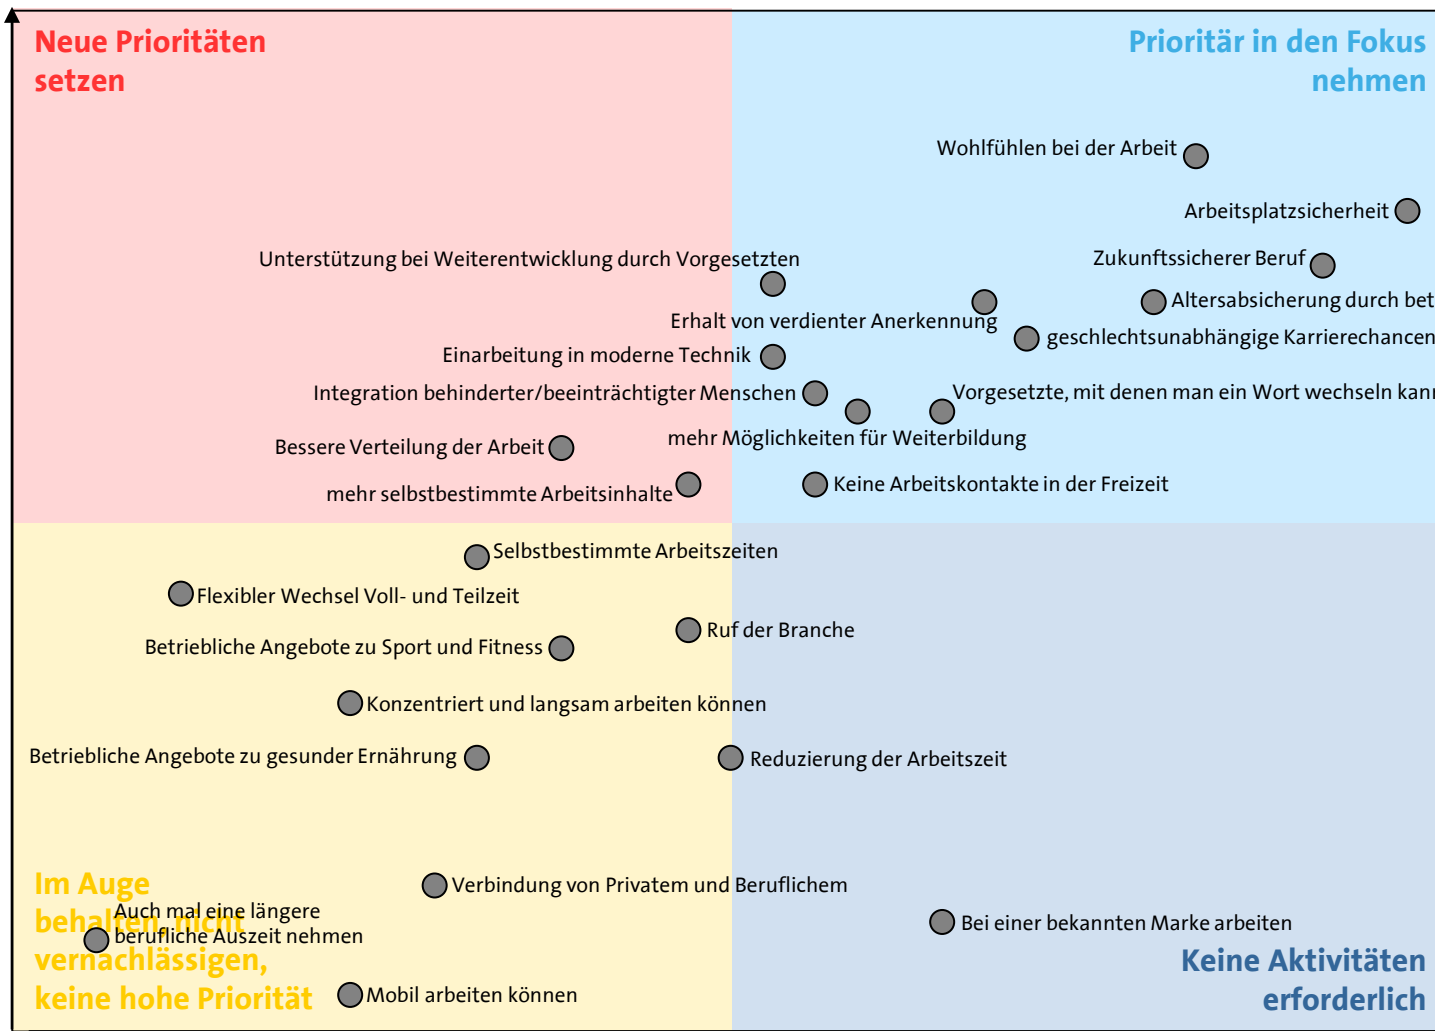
Neue Prioritäten setzen

Prioritär in den Fokus nehmen

Wohlfühlen bei der Arbeit

Arbeitsplatzsicherheit

Unterstützung bei Weiterentwicklung durch Vorgesetzten

Zukunftssicherer Beruf

Altersabsicherung durch bet

Erhalt von verdienter Anerkennung

geschlechtsunabhängige Karrierechancen

Einarbeitung in moderne Technik

Integration behinderter/beeinträchtigter Menschen

Vorgesetzte, mit denen man ein Wort wechseln kan

mehr Möglichkeiten für Weiterbildung

Bessere Verteilung der Arbeit

mehr selbstbestimmte Arbeitsinhalte

Keine Arbeitskontakte in der Freizeit

Selbstbestimmte Arbeitszeiten

Flexibler Wechsel Voll- und Teilzeit

Ruf der Branche

Betriebliche Angebote zu Sport und Fitness

Konzentriert und langsam arbeiten können

Betriebliche Angebote zu gesunder Ernährung

Reduzierung der Arbeitszeit

Im Auge behalten, nicht vernachlässigen, keine hohe Priorität

Verbindung von Privatem und Beruflichem

Auch mal eine längere berufliche Auszeit nehmen

Bei einer bekannten Marke arbeiten

Keine Aktivitäten erforderlich

Mobil arbeiten können